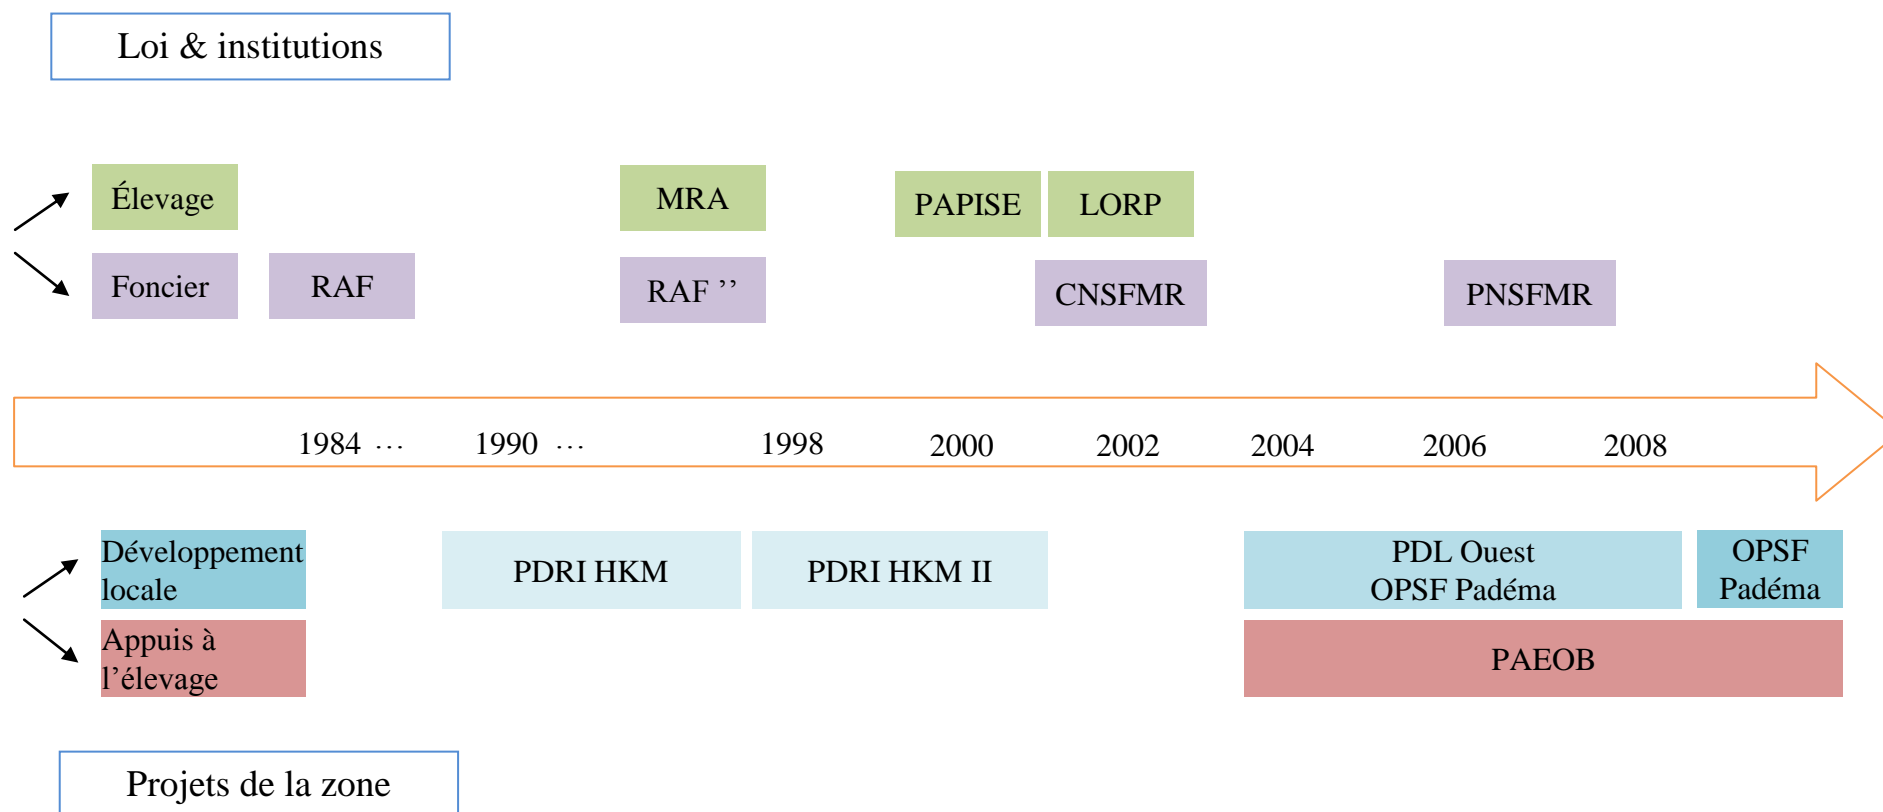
Loi & institutions

Élevage

Foncier

RAF

MRA

RAF ’’

PAPISE

LORP

CNSFMR

PNSFMR

1984 … 1990 … 1998 2000 2002 2004 2006 2008

Développement locale

Appuis à l’élevage

PDRI HKM

PDRI HKM II

PDL Ouest
OPSF Padéma

OPSF Padéma

PAEOB

Projets de la zone